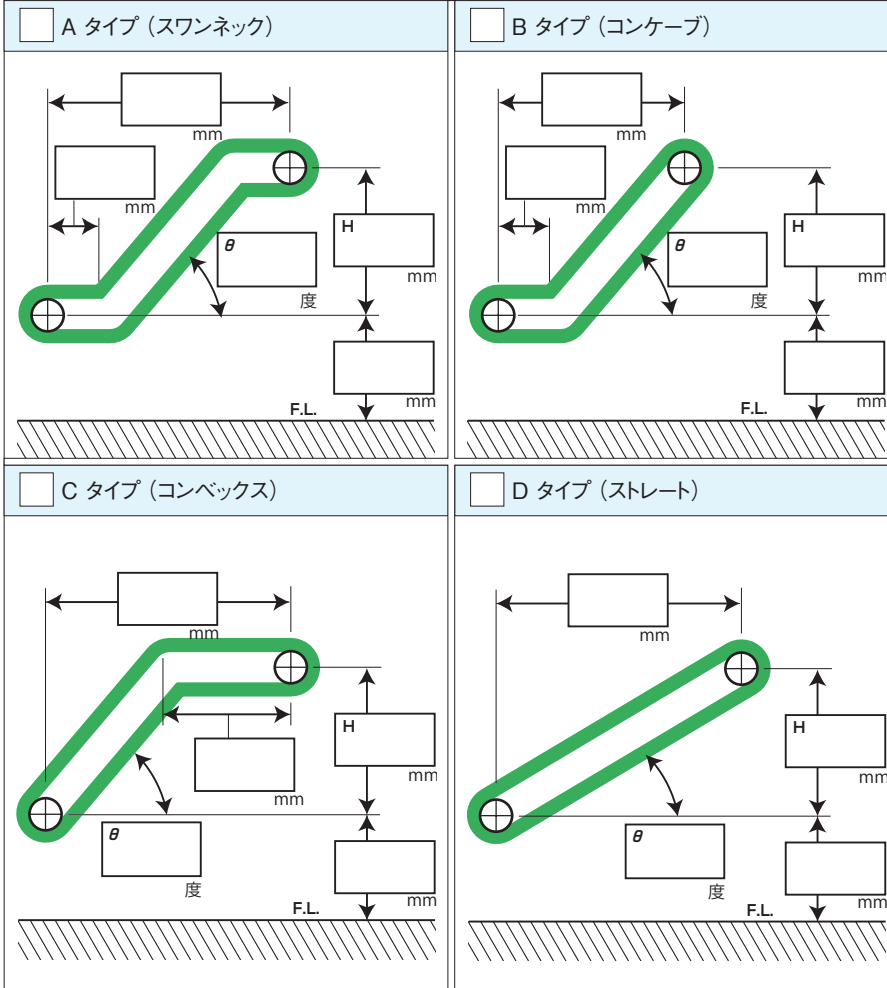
A タイプ（スワンネック）

mm

mm

H

θ

mm

度

mm

F.L.

B タイプ（コンケーブ）

mm

mm

H

θ

mm

度

mm

F.L.

C タイプ（コンベックス）

mm

H

mm

mm

θ

度

mm

F.L.

D タイプ（ストレート）

mm

H

mm

θ

度

mm

F.L.